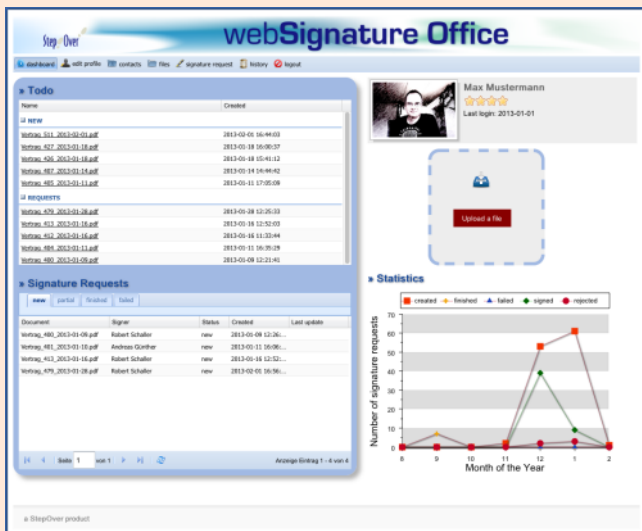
StepOver

webSignature Office

dashboard edit profile contacts files signature request history logout

» Todo

| Name | Created |
|---|---|
| NEW | |
| Vertrag_511_2013-02-01.pdf | 2013-02-01 16:44:03 |
| Vertrag_427_2013-01-18.pdf | 2013-01-18 16:00:57 |
| Vertrag_426_2013-01-18.pdf | 2013-01-18 15:41:12 |
| Vertrag_487_2013-01-14.pdf | 2013-01-14 14:44:42 |
| Vertrag_485_2013-01-11.pdf | 2013-01-11 17:05:09 |
| REQUESTS | |
| Vertrag_479_2013-01-28.pdf | 2013-01-28 12:25:33 |
| Vertrag_413_2013-01-16.pdf | 2013-01-16 12:52:03 |
| Vertrag_412_2013-01-16.pdf | 2013-01-16 11:33:44 |
| Vertrag_484_2013-01-11.pdf | 2013-01-11 16:35:29 |
| Vertrag_480_2013-01-09.pdf | 2013-01-09 12:21:41 |

» Signature Requests

new partial finished failed

| Document | Signer | Status | Created | Last update |
|---|---|---|---|---|
| Vertrag_480_2013-01-09.pdf | Robert Schaller | new | 2013-01-09 12:26:... | |
| Vertrag_481_2013-01-10.pdf | Andreas Günther | new | 2013-01-11 16:06:... | |
| Vertrag_413_2013-01-16.pdf | Robert Schaller | new | 2013-01-16 12:52:... | |
| Vertrag_479_2013-01-28.pdf | Robert Schaller | new | 2013-02-01 16:56:... | |

Seite 1 von 1

Anzeige Eintrag 1 - 4 von 4

Max Mustermann

Last login: 2013-01-01

Upload a file

» Statistics

created finished failed signed rejected

Number of signature requests

70 60 50 40 30 20 10 0

8 9 10 11 12 1 2

Month of the Year

a StepOver product